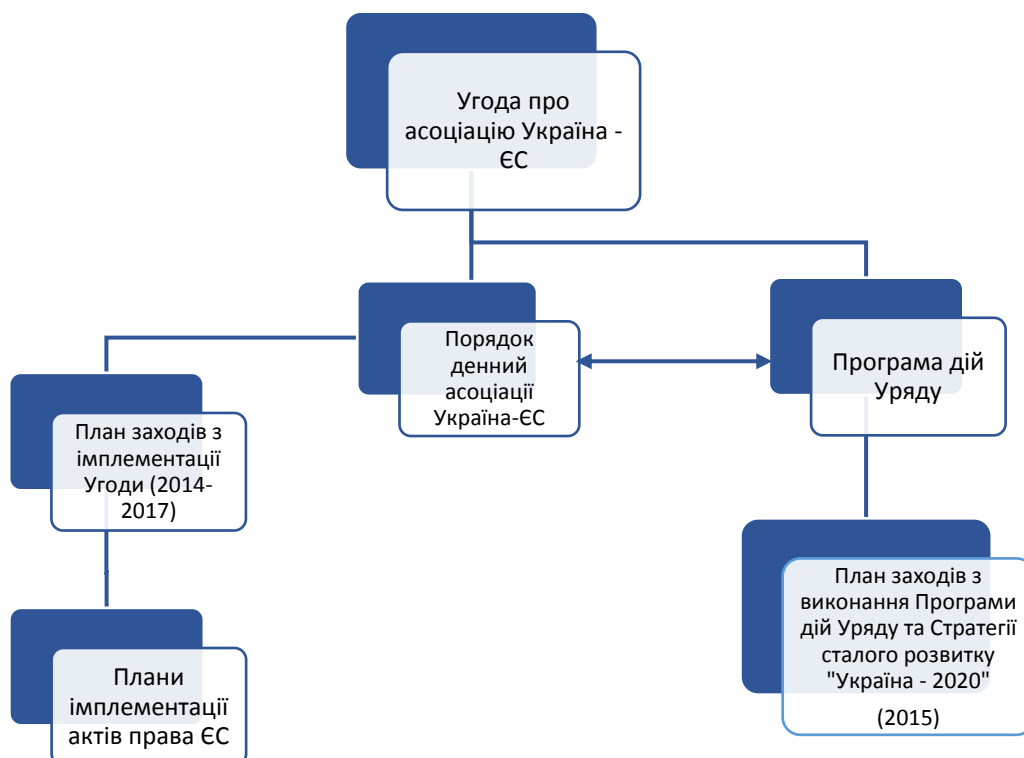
Угода про асоціацію Україна - ЄС

Порядок денний асоціації Україна-ЄС

Програма дій Уряду

План заходів з імплементації Угоди (2014-2017)

Плани імплементації актів права ЄС

План заходів з виконання Програми дій Уряду та Стратегії сталого розвитку "Україна - 2020" (2015)